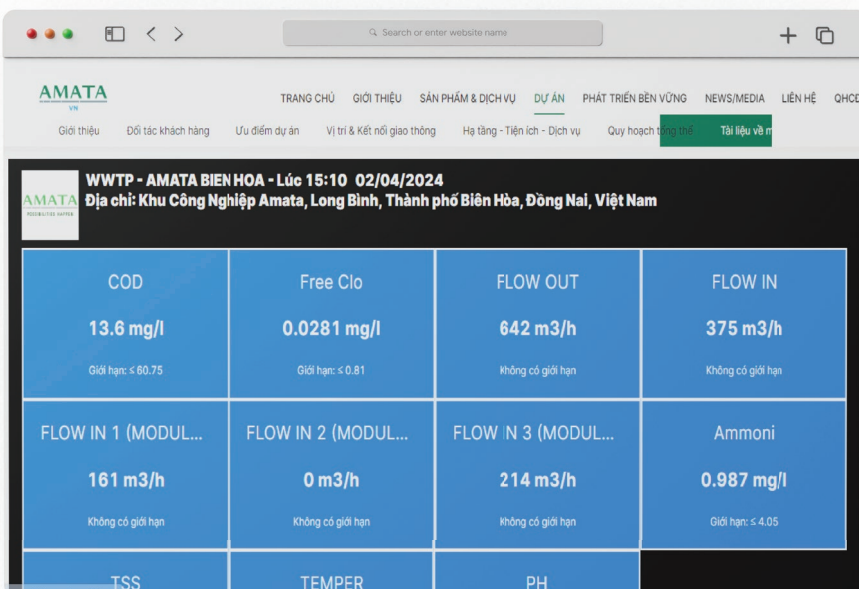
Search or enter website name

AMATA
VN

TRANG CHỦ GIỚI THIỆU SẢN PHẨM & DỊCH VỤ DỰ ÁN PHÁT TRIỂN BỀN VỮNG NEWS/MEDIA LIÊN HỆ QHCĐ

Giới thiệu Đối tác khách hàng Ưu điểm dự án Vị trí & Kết nối giao thông Hạ tầng - Tiện ích - Dịch vụ Quy hoạch tổng thể Tài liệu về m

AMATA
POSSIBILITIES HAPPEN

WWTP - AMATA BIEN HOA - Lúc 15:10 02/04/2024
Địa chỉ: Khu Công Nghiệp Amata, Long Bình, Thành phố Biên Hòa, Đồng Nai, Việt Nam

| COD | Free Clo | FLOW OUT | FLOW IN |
|---|---|---|---|
| 13.6 mg/l | 0.0281 mg/l | 642 m3/h | 375 m3/h |
| Giới hạn: ≤ 60.75 | Giới hạn: ≤ 0.81 | Không có giới hạn | Không có giới hạn |
| FLOW IN 1 (MODUL... | FLOW IN 2 (MODUL... | FLOW IN 3 (MODUL... | Ammoni |
| 161 m3/h | 0 m3/h | 214 m3/h | 0.987 mg/l |
| Không có giới hạn | Không có giới hạn | Không có giới hạn | Giới hạn: ≤ 4.05 |
| TSS | TEMPER | PH | |